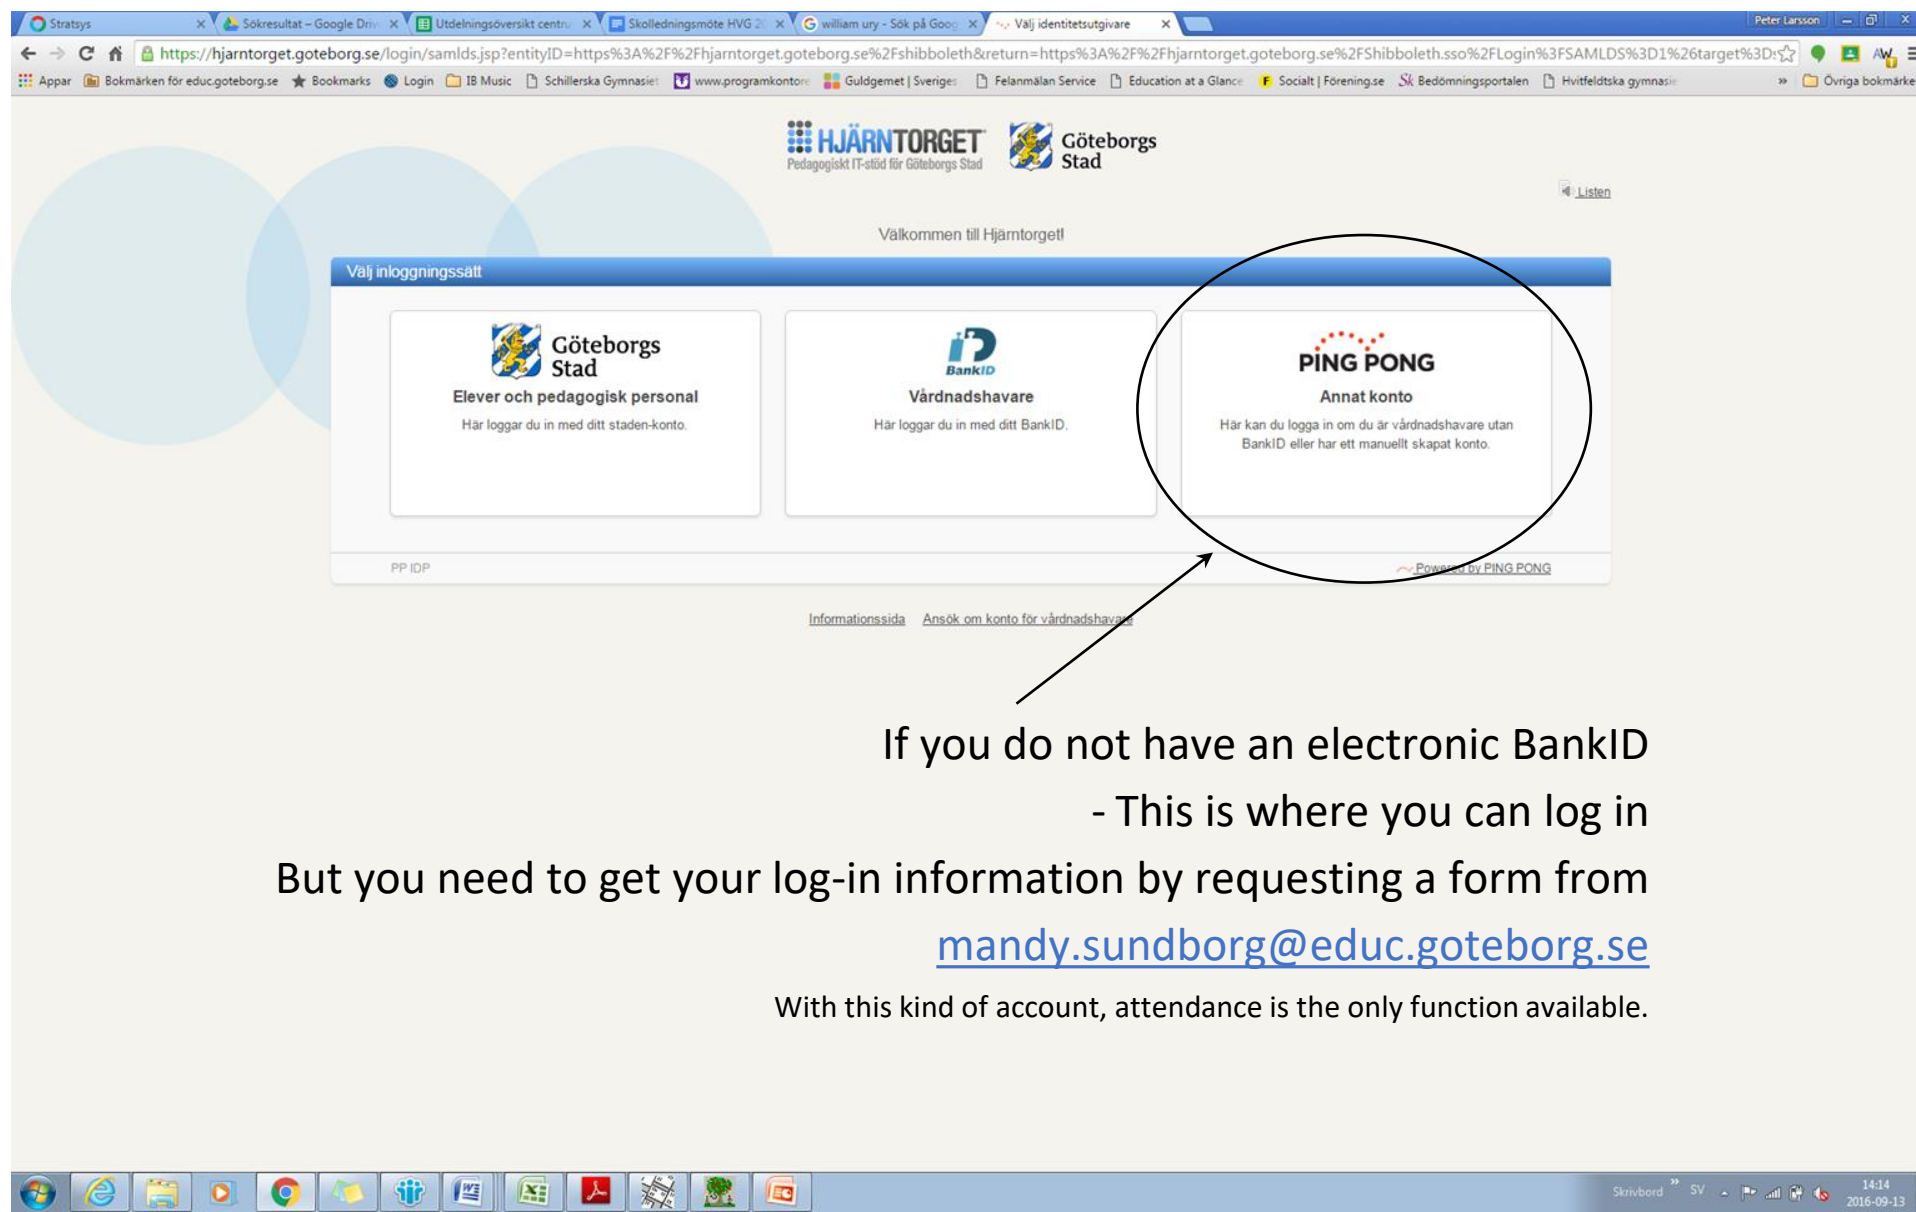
Stratsys | Sökresultat – Google Dri | Utdelningsöversikt centr | Skolledningsmöte HVG 2 | william ury - Sök på Goog | Välj identitetsutgivare

Peter Larsson

https://hjarntorget.goteborg.se/login/samlds.jsp?entityID=https%3A%2F%2Fhjarntorget.goteborg.se%2Fshibboleth&return=https%3A%2F%2Fhjarntorget.goteborg.se%2Fshibboleth.sso%2FLogin%3FSAMLDS%3D1%26target%3D

Appar | Bokmärken för educ.goteborg.se | Bookmarks | Login | IB Music | Schillerska Gymnasiet | www.programkontore | Guldgemet | Sveriges | Felanmälan Service | Education at a Glance | Socialt | Förening.se | Bedömningsportalen | Hvitfeldtska gymnasie | » | Övriga bokmärke

HJÄRNTORGET
Pedagogiskt IT-stöd för Göteborgs Stad

Göteborgs Stad

Listen

Välkommen till Hjärntorget!

Välj inloggningssätt

Göteborgs Stad
Elever och pedagogisk personal
Här loggar du in med ditt staden-konto.

BankID
Vårdnadshavare
Här loggar du in med ditt BankID.

PING PONG
Annat konto
Här kan du logga in om du är vårdnadshavare utan BankID eller har ett manuellt skapat konto.

PP IDP

Powered by PING PONG

Informationssida   Ansök om konto för vårdnadshavare

If you do not have an electronic BankID

- This is where you can log in

But you need to get your log-in information by requesting a form from

mandy.sundborg@educ.goteborg.se

With this kind of account, attendance is the only function available.

Skrivbord » SV 14:14 2016-09-13